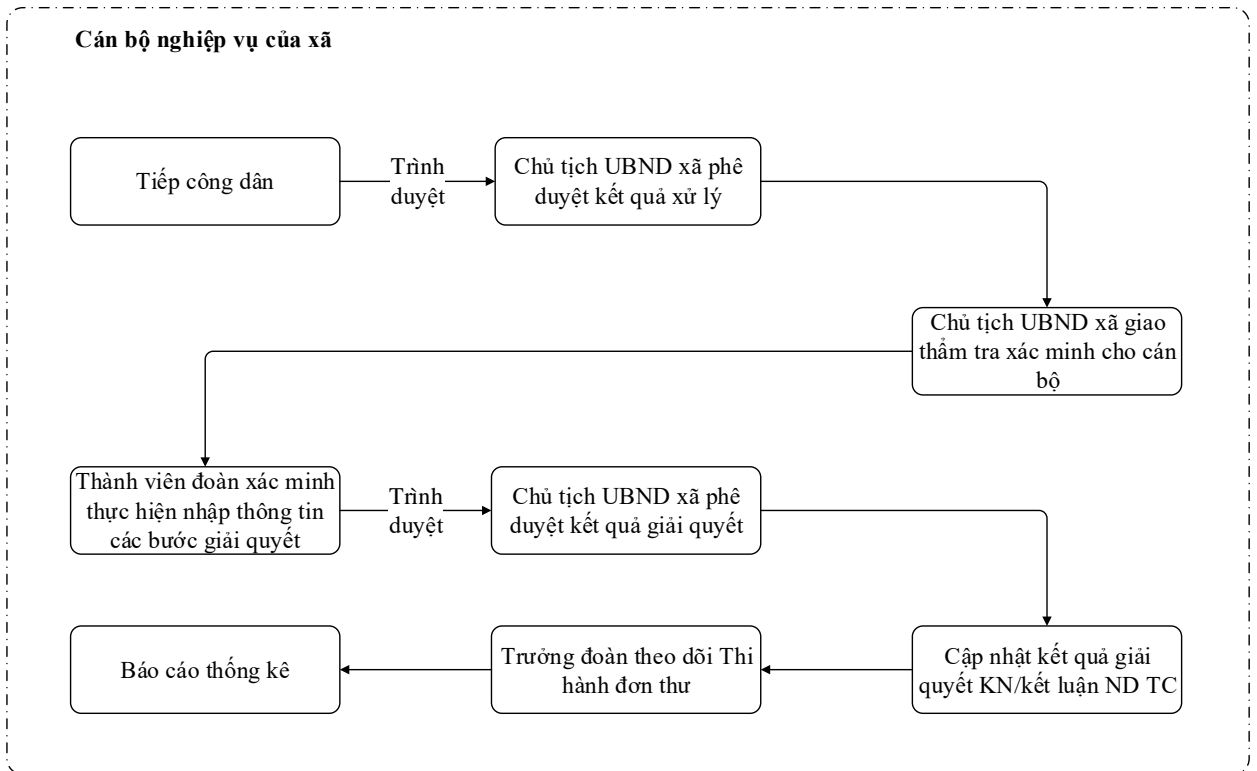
Cán bộ nghiệp vụ của xã

Tiếp công dân

Trình duyệt

Chủ tịch UBND xã phê duyệt kết quả xử lý

Chủ tịch UBND xã giao thẩm tra xác minh cho cán bộ

Thành viên đoàn xác minh thực hiện nhập thông tin các bước giải quyết

Trình duyệt

Chủ tịch UBND xã phê duyệt kết quả giải quyết

Cập nhật kết quả giải quyết KN/kết luận ND TC

Trưởng đoàn theo dõi Thi hành đơn thư

Báo cáo thống kê